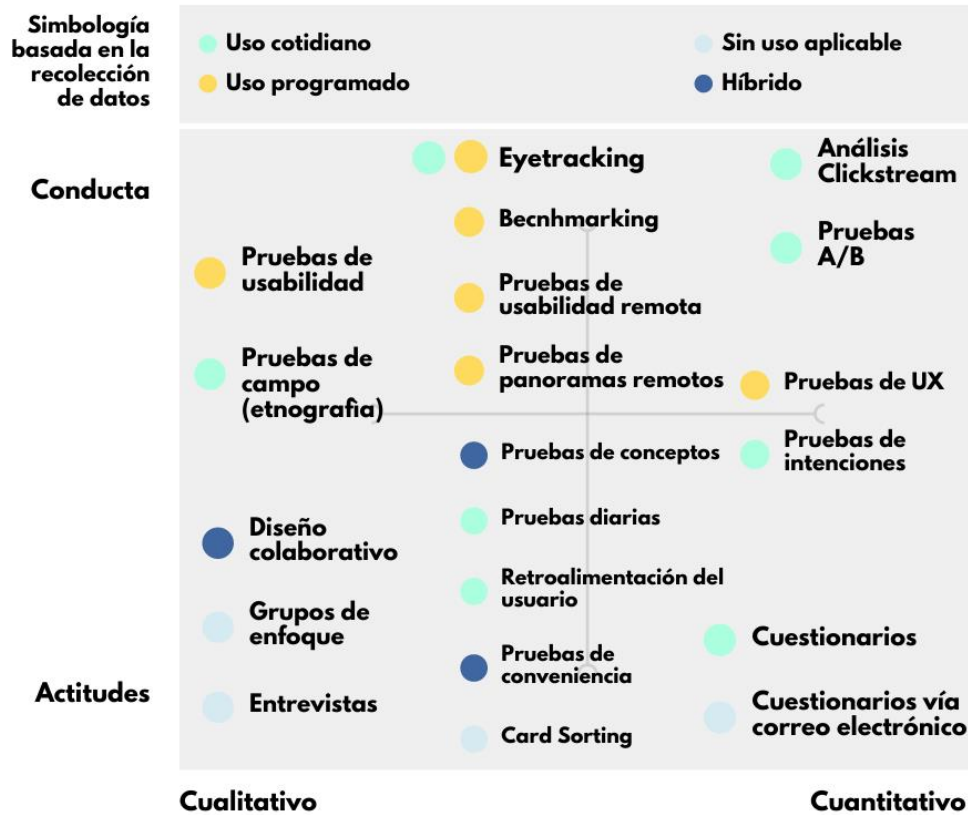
Simbología basada en la recolección de datos

Uso cotidiano
Uso programado
Sin uso aplicable
Híbrido

Conducta

Eyetracking
Análisis Clickstream
Becnhmarking
Pruebas A/B
Pruebas de usabilidad
Pruebas de usabilidad remota
Pruebas de campo (etnografia)
Pruebas de panoramas remotos
Pruebas de UX
Pruebas de conceptos
Pruebas de intenciones
Pruebas diarias
Diseño colaborativo
Retroalimentación del usuario
Grupos de enfoque
Cuestionarios
Pruebas de conveniencia

Actitudes

Entrevistas
Cuestionarios vía correo electrónico
Card Sorting

Cualitativo
Cuantitativo